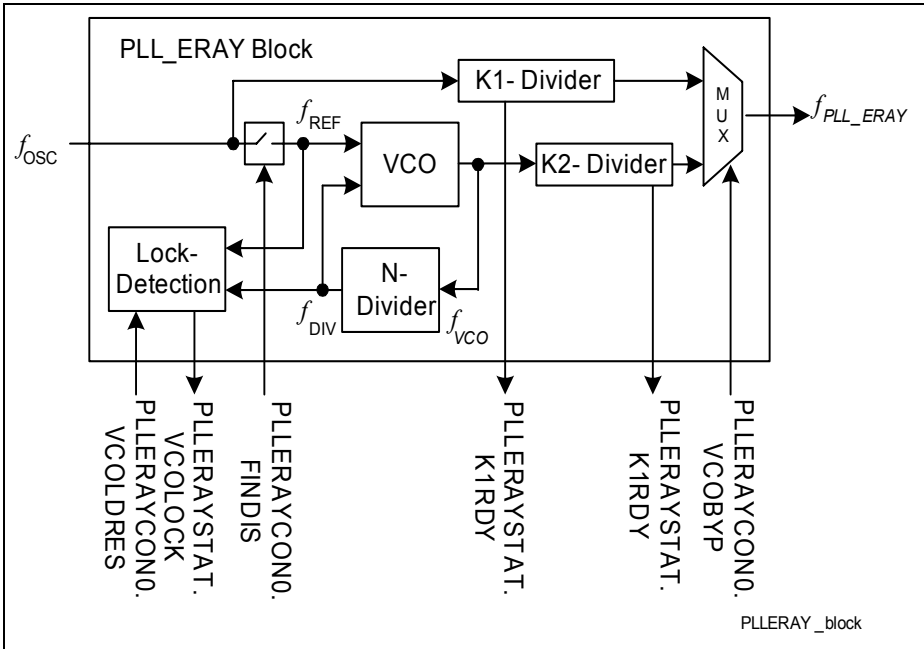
PLL_ERAY Block

K1- Divider

M U X

$f_{PLL\_ERAY}$

$f_{OSC}$

$f_{REF}$

VCO

K2- Divider

Lock-Detection

N-Divider

$f_{DIV}$

$f_{VCO}$

PLLERAYCON0. VCOLDRES

PLLERAYSTAT. VCOLOCK

PLLERAYCON0. FINDIS

PLLERAYSTAT. K1RDY

PLLERAYSTAT. K1RDY

PLLERAYCON0. VCOBYP

PLLERAY _block